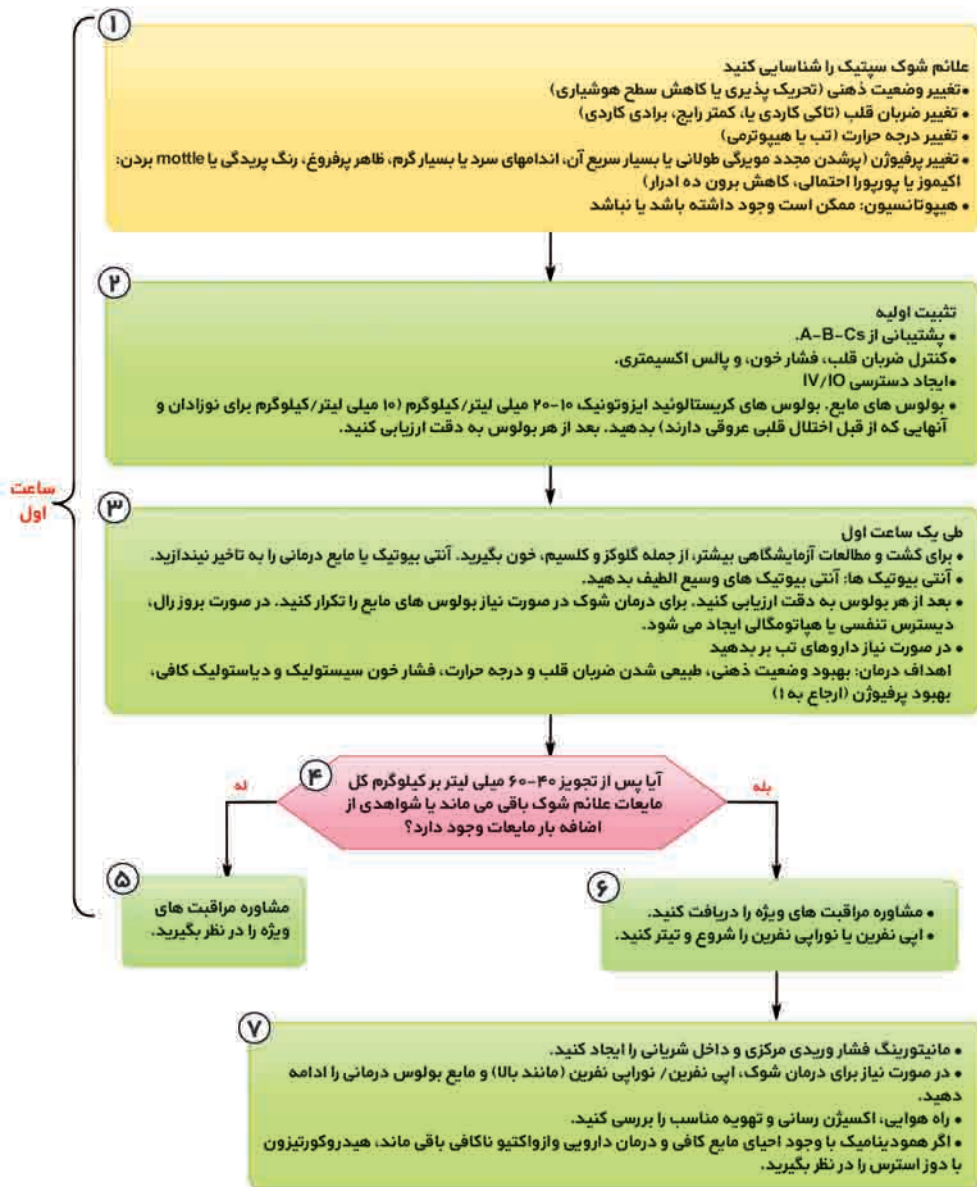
ساعت اول

۱
علائم شوک سپتیک را شناسایی کنید
• تغییر وضعیت ذهنی (تحریک پذیری یا کاهش سطح هوشیاری)
• تغییر ضربان قلب (تاکی کاردی یا، کمتر رایج، برادی کاردی)
• تغییر درجه حرارت (تب یا هیپوترمی)
• تغییر پرفیوژن (پرشدن مجدد مویرگی طولانی یا بسیار سریع آن، اندامهای سرد یا بسیار گرم، ظاهر پرفروغ، رنگ پریدگی یا mottle بردن: اکیموز یا پورپورا احتمالی، کاهش برون ده ادرار)
• هیپوتانسیون: ممکن است وجود داشته باشد یا نباشد

۲
تثبیت اولیه
• پشتیبانی از A-B-Cs.
• کنترل ضربان قلب، فشار خون، و پالس اکسیمتری.
• ایجاد دسترسی IV/IO
• بولوس های مایع. بولوس های کریستالوئید ایزوتونیک ۱۰-۲۰ میلی لیتر/کیلوگرم (۱۰ میلی لیتر/کیلوگرم برای نوزادان و آنهایی که از قبل اختلال قلبی عروقی دارند) بدهید. بعد از هر بولوس به دقت ارزیابی کنید.

۳
طی یک ساعت اول
• برای کشت و مطالعات آزمایشگاهی بیشتر، از جمله گلوکز و کلسیم، خون بگیرید. آنتی بیوتیک یا مایع درمانی را به تاخیر نیندازید.
• آنتی بیوتیک ها: آنتی بیوتیک های وسیع الطیف بدهید.
• بعد از هر بولوس به دقت ارزیابی کنید. برای درمان شوک در صورت نیاز بولوس های مایع را تکرار کنید. در صورت بروز رال، دیسترس تنفسی یا هپاتومگالی ایجاد می شود.
• در صورت نیاز داروهای تب بر بدهید
اهداف درمان: بهبود وضعیت ذهنی، طبیعی شدن ضربان قلب و درجه حرارت، فشار خون سیستولیک و دیاستولیک کافی، بهبود پرفیوژن (ارجاع به ۱)

۴
آیا پس از تجویز ۴۰-۶۰ میلی لیتر بر کیلوگرم کل مایعات علائم شوک باقی می ماند یا شواهدی از اضافه بار مایعات وجود دارد؟
نه
بله

۵
مشاوره مراقبت های ویژه را در نظر بگیرید.

۶
• مشاوره مراقبت های ویژه را دریافت کنید.
• اپی نفرین یا نوراپی نفرین را شروع و تیتر کنید.

۷
• مانیتورینگ فشار وریدی مرکزی و داخل شریانی را ایجاد کنید.
• در صورت نیاز برای درمان شوک، اپی نفرین/ نوراپی نفرین (مانند بالا) و مایع بولوس درمانی را ادامه دهید.
• راه هوایی، اکسیژن رسانی و تهویه مناسب را بررسی کنید.
• اگر همودینامیک با وجود احیای مایع کافی و درمان دارویی وازواکتیو ناکافی باقی ماند، هیدروکورتیزون با دوز استرس را در نظر بگیرید.